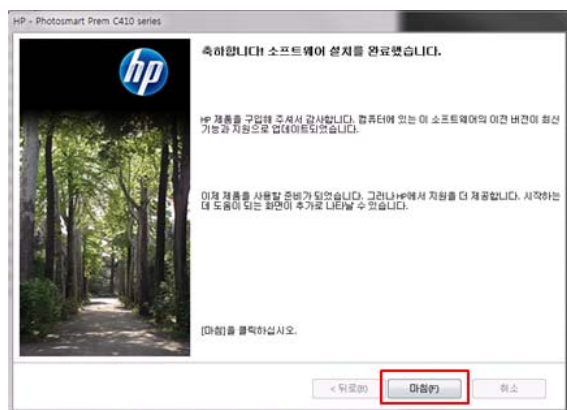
HP - Photosmart Prem C410 series

hp

축하합니다! 소프트웨어 설치를 완료했습니다.

HP 제품을 구입해 주셔서 감사합니다. 컴퓨터에 있는 이 소프트웨어의 이전 버전이 최신 기능과 지원으로 업데이트되었습니다.

이제 제품을 사용할 준비가 되었습니다. 그러나 HP에서 지원을 더 제공합니다. 시작하는 데 도움이 되는 화면이 추가로 나타날 수 있습니다.

[마침]을 클릭하십시오.

< 뒤로(B)

마침(F)

취소